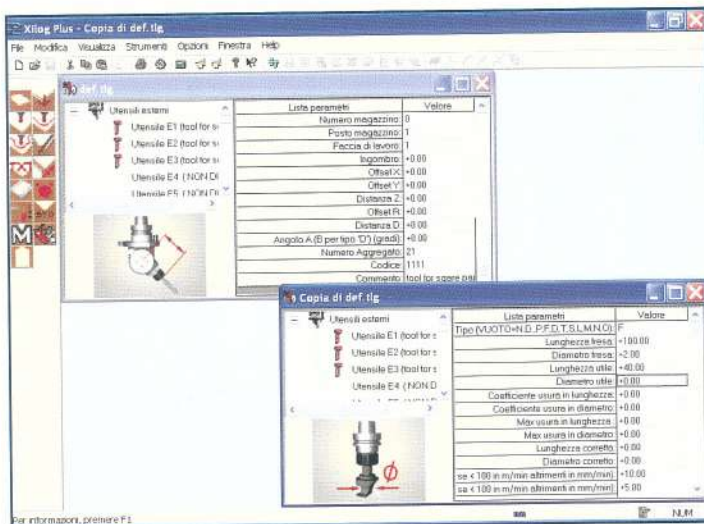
Xilog Plus - Copia di def.tlg

File Modifica Visualizza Strumenti Opzioni Finestra Help

def.tlg

Utensili esterni
Utensile E1 (tool for s
Utensile E2 (tool for s
Utensile E3 (tool for s
Utensile E4 (NON DI
Utensile E5 (NON DI

| Lista parametri | Valore |
|---|---|
| Numero magazzino | 0 |
| Posto magazzino | 1 |
| Faccia di lavoro | 1 |
| Ingombro | +0.00 |
| Offset X | +0.00 |
| Offset Y | +0.00 |
| Distanza Z | +0.00 |
| Offset R | +0.00 |
| Distanza D | +0.00 |
| Angolo A (B per tipo 'D') (gradi) | +0.00 |
| Numero Aggregato | 21 |
| Codice | 1111 |
| Commento | tool for sgore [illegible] |

Copia di def.tlg

Utensili esterni
Utensile E1 (tool for s
Utensile E2 (tool for s
Utensile E3 (tool for s
Utensile E4 (NON D

| Lista parametri | Valore |
|---|---|
| Tipo (VUOTO=N,D,P,F,D,T,S,L,M,N,O) | F |
| Lunghezza fresa | +100.00 |
| Diametro fresa | +2.00 |
| Lunghezza utile | +40.00 |
| Diametro utile | +0.00 |
| Coefficiente usura in lunghezza | +0.00 |
| Coefficiente usura in diametro | +0.00 |
| Max usura in lunghezza | +0.00 |
| Max usura in diametro | +0.00 |
| Lunghezza corretta | +0.00 |
| Diametro corretto | +0.00 |
| se < 100 in m/min altrimenti in mm/min | +10.00 |
| se < 100 in m/min altrimenti in mm/min | +5.00 |

Per informazioni, premere F1
NUM